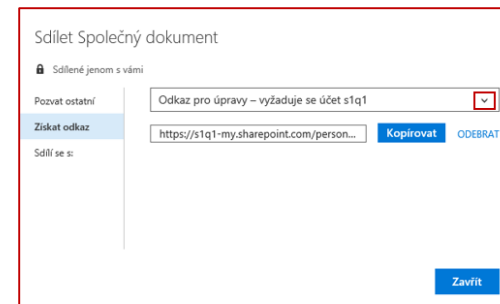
Sdílet Společný dokument

Sdílené jenom s vámi

Pozvat ostatní

Získat odkaz

Sdílí se s:

Odkaz pro úpravy – vyžaduje se účet s1q1

https://s1q1-my.sharepoint.com/person...

Kopírovat

ODEBRAT

Zavřít